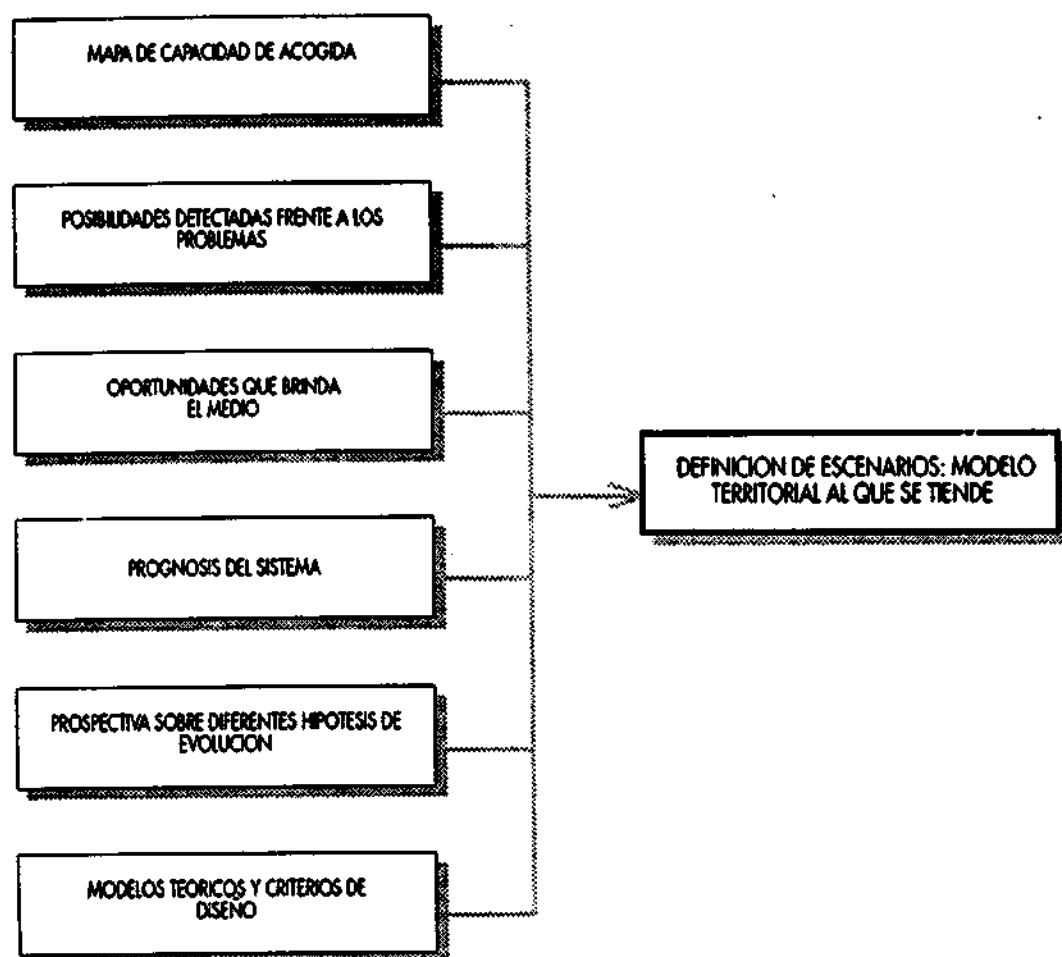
MAPA DE CAPACIDAD DE ACOGIDA

POSIBILIDADES DETECTADAS FRENTE A LOS PROBLEMAS

OPORTUNIDADES QUE BRINDA EL MEDIO

PROGNOSIS DEL SISTEMA

PROSPECTIVA SOBRE DIFERENTES HIPOTESIS DE EVOLUCION

MODELOS TEORICOS Y CRITERIOS DE DISENO

DEFINICION DE ESCENARIOS: MODELO TERRITORIAL AL QUE SE TIENDE